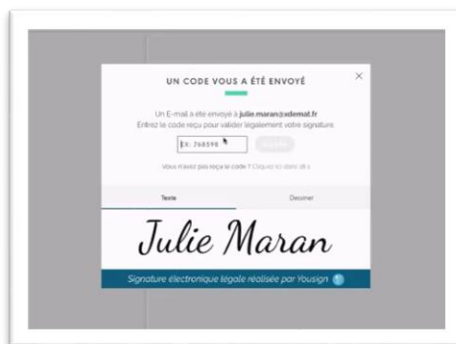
UN CODE VOUS A ÉTÉ ENVOYÉ

×

Un E-mail a été envoyé à julie.maran@xdemat.fr
Entrez le code reçu pour valider légalement votre signature

EX: 768598

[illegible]

Vous n'avez pas reçu le code ? Cliquez ici dans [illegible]

Texte

Dessiner

Julie Maran

Signature électronique légale réalisée par Yousign